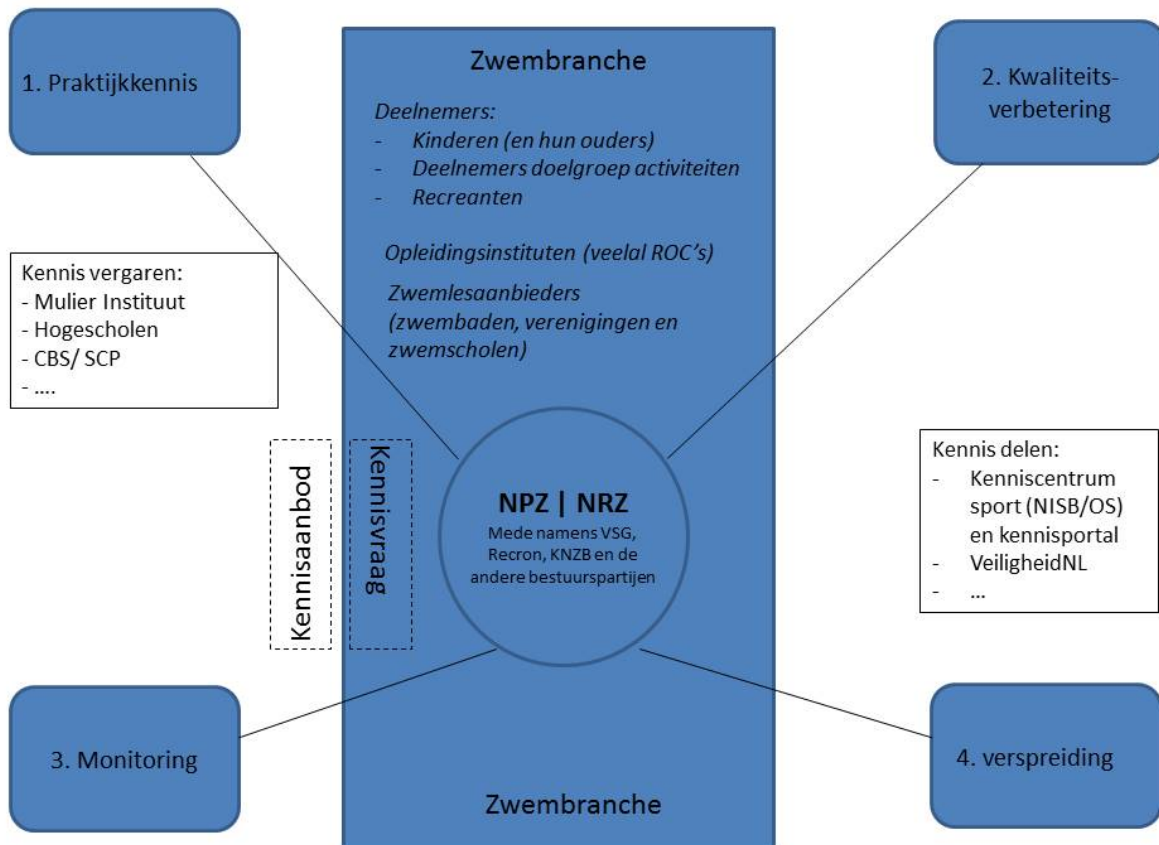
1. Praktijkkennis

Zwembranche

Deelnemers:
- Kinderen (en hun ouders)
- Deelnemers doelgroep activiteiten
- Recreanten

Opleidingsinstituten (veelal ROC's)

Zwemlesaanbieders (zwembaden, verenigingen en zwemscholen)

2. Kwaliteitsverbetering

Kennis vergaren:
- Mulier Instituut
- Hogescholen
- CBS/ SCP
- ....

Kennisaanbod

Kennisvraag

NPZ | NRZ
Mede namens VSG, Recron, KNZB en de andere bestuurspartijen

Kennis delen:
- Kenniscentrum sport (NISB/OS) en kennisportal
- VeiligheidNL
- ...

3. Monitoring

4. verspreiding

Zwembranche